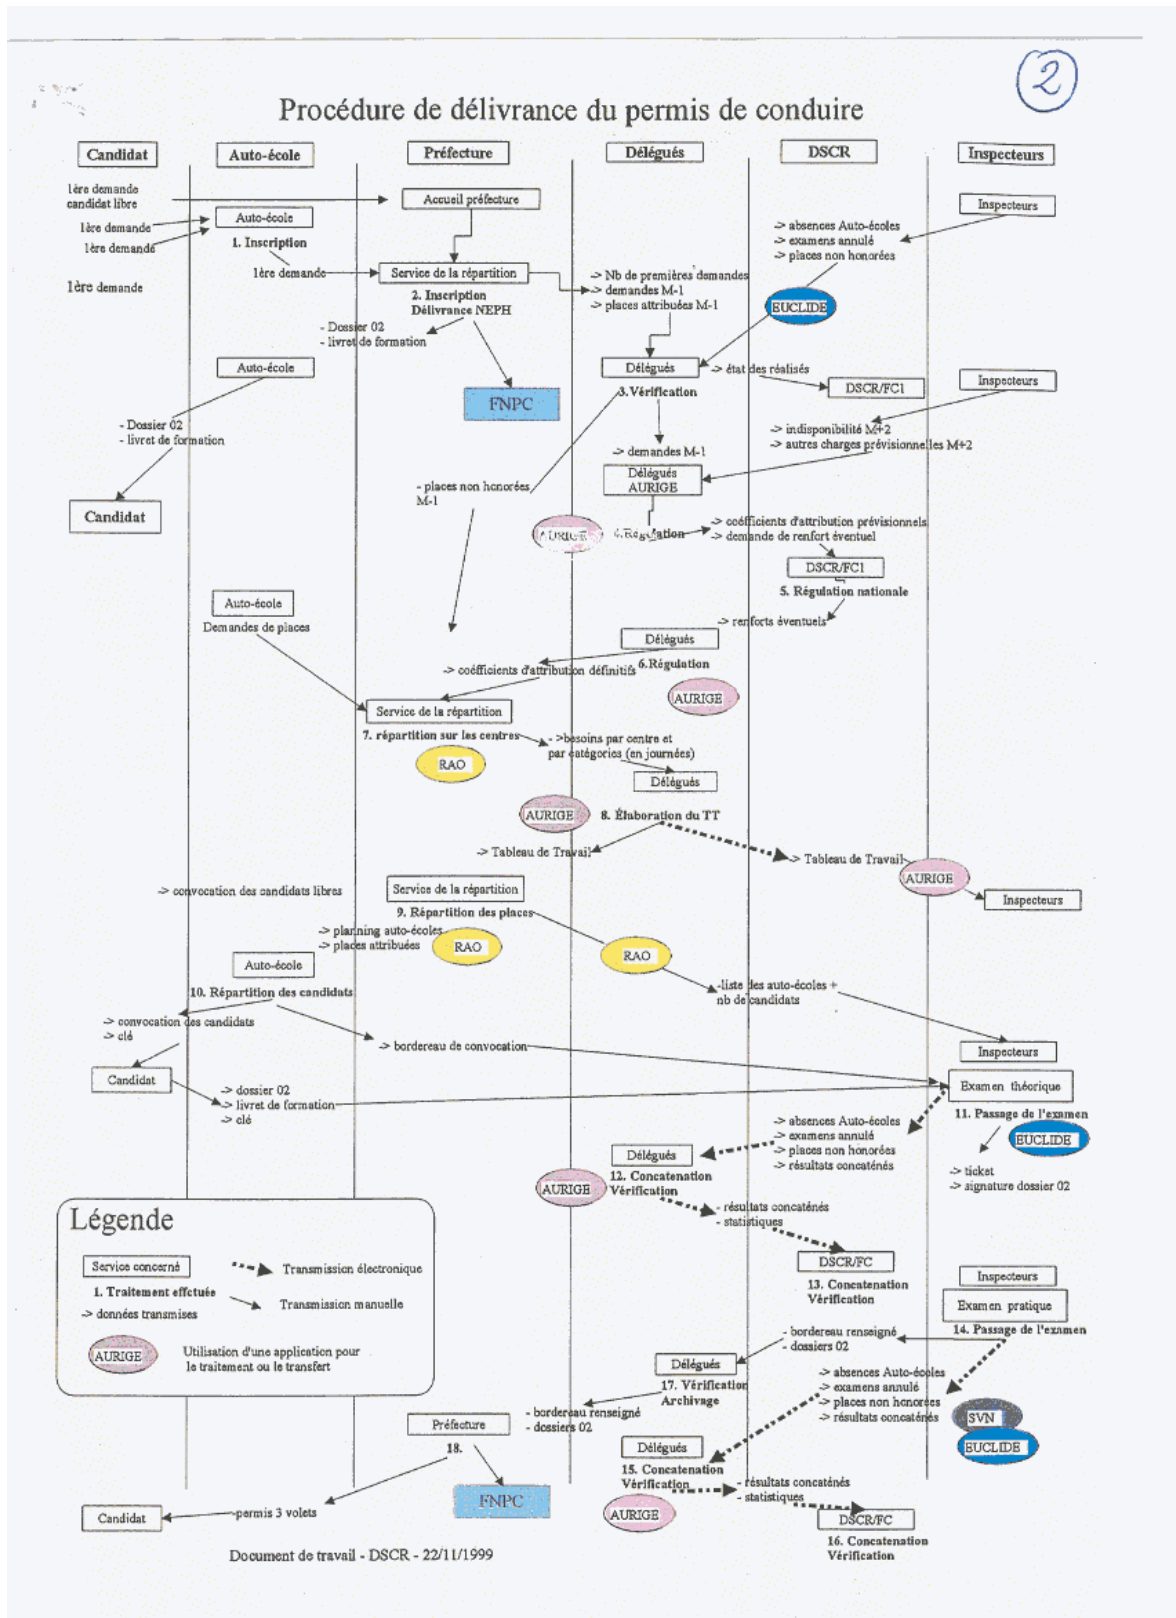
(2)

Procédure de délivrance du permis de conduire

Candidat | Auto-école | Préfecture | Délégués | DSCR | Inspecteurs

1ère demande candidat libre

Accueil préfecture

1ère demande
1ère demande

Auto-école
1. Inscription

1ère demande

1ère demande

Service de la répartition
2. Inscription Délivrance NEPH

-> Nb de premières demandes
-> demandes M-1
-> places attribuées M-1

Inspecteurs
-> absences Auto-écoles
-> examens annulé
-> places non honorées

EUCLIDE

- Dossier 02
- livret de formation

FNPC

Auto-école

Délégués
3. Vérification

-> état des réalisés

DSCR/FC1

Inspecteurs

- Dossier 02
- livret de formation

-> indisponibilité M+2
-> autres charges prévisionnelles M+2

-> demandes M-1

Délégués AURIGE

Candidat

- places non honorées M-1

AURIGE
4. Régulation

-> coéfficients d'attribution prévisionnels
-> demande de renfort éventuel

DSCR/FC1
5. Régulation nationale

Auto-école
Demandes de places

-> renforts éventuels

Délégués
6. Régulation

-> coéfficients d'attribution définitifs

AURIGE

Service de la répartition
7. répartition sur les centres

-> besoins par centre et par catégories (en journées)

RAO

Délégués

AURIGE
8. Élaboration du TT

-> Tableau de Travail

-> Tableau de Travail

AURIGE

Inspecteurs

-> convocation des candidats libres

Service de la répartition
9. Répartition des places

-> planning auto-écoles
-> places attribuées

RAO

RAO

Auto-école
10. Répartition des candidats

-liste des auto-écoles + nb de candidats

-> convocation des candidats
-> clé

-> bordereau de convocation

Inspecteurs

Candidat

-> dossier 02
-> livret de formation
-> clé

Examen théorique
11. Passage de l'examen

EUCLIDE

-> absences Auto-écoles
-> examens annulé
-> places non honorées
-> résultats concaténés

Délégués
12. Concatenation Vérification

AURIGE

-> ticket
-> signature dossier 02

- résultats concaténés
- statistiques

Légende

Service concerné
1. Traitement effctuée
-> données transmises

Transmission électronique
Transmission manuelle

AURIGE
Utilisation d'une application pour le traitement ou le transfert

DSCR/FC
13. Concatenation Vérification

Inspecteurs
Examen pratique
14. Passage de l'examen

- bordereau renseigné
- dossiers 02

Délégués
17. Vérification Archivage

-> absences Auto-écoles
-> examens annulé
-> places non honorées
-> résultats concaténés

SVN
EUCLIDE

Préfecture
18.

- bordereau renseigné
- dossiers 02

Délégués
15. Concatenation Vérification

- résultats concaténés
- statistiques

FNPC

AURIGE

DSCR/FC
16. Concatenation Vérification

Candidat

permis 3 volets

Document de travail - DSCR - 22/11/1999